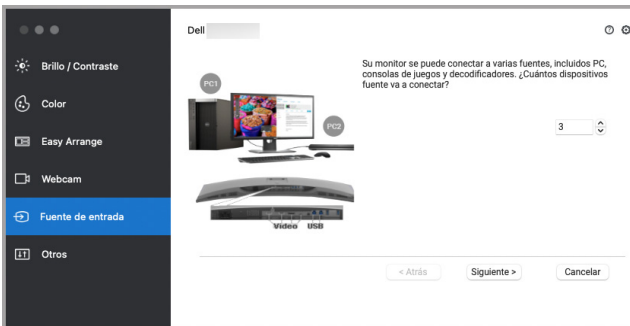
Brillo / Contraste

Color

Easy Arrange

Webcam

Fuente de entrada

Otros

Dell

Su monitor se puede conectar a varias fuentes, incluidos PC, consolas de juegos y decodificadores. ¿Cuántos dispositivos fuente va a conectar?

PC1

PC2

3

Video USB

< Atrás

Siguiente >

Cancelar